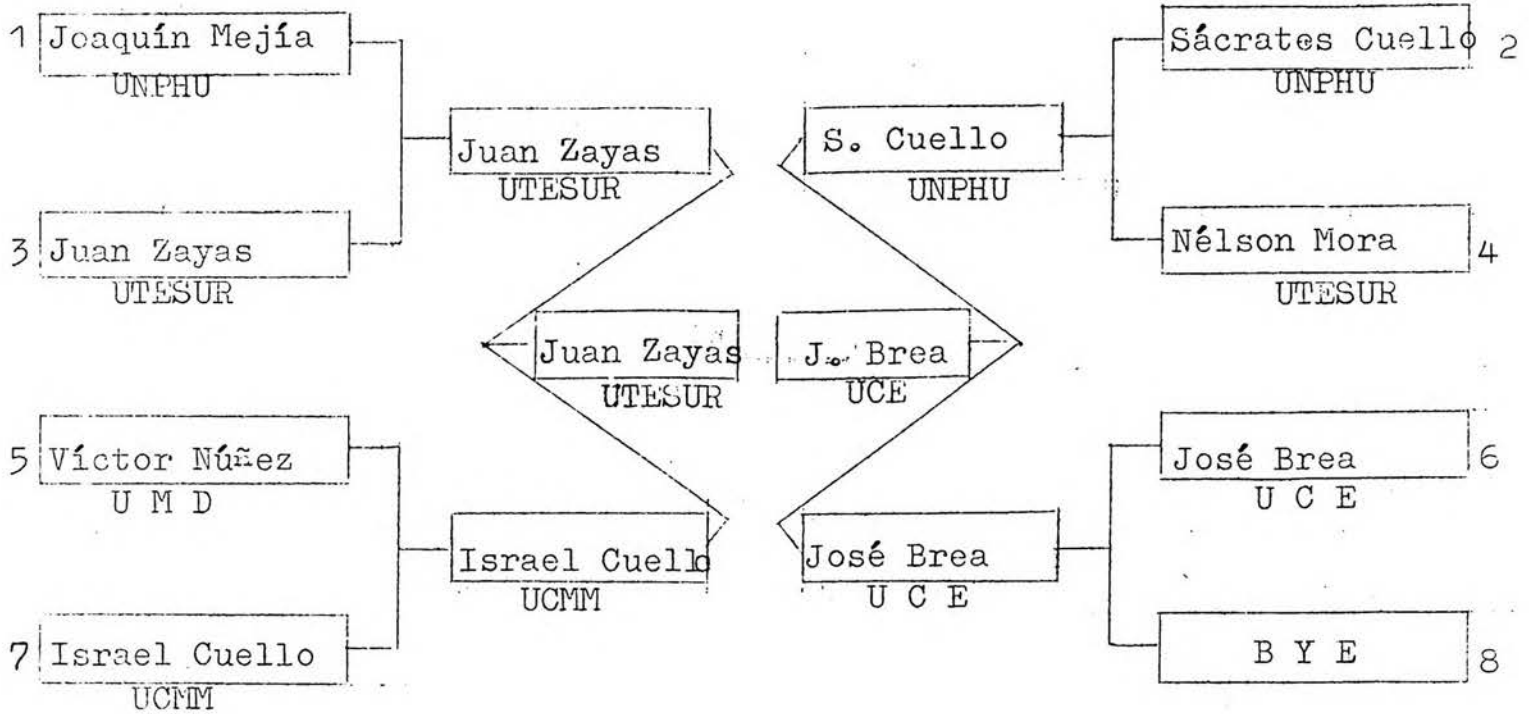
1 Joaquín Mejía
UNPHU

3 Juan Zayas
UTESUR

Juan Zayas
UTESUR

Sácrates Cuello 2
UNPHU

Nélson Mora 4
UTESUR

S. Cuello
UNPHU

Juan Zayas
UTESUR

J. Brea
UCE

5 Víctor Núñez
U M D

7 Israel Cuello
UCMM

Israel Cuello
UCMM

José Brea 6
U C E

B Y E 8

José Brea
U C E